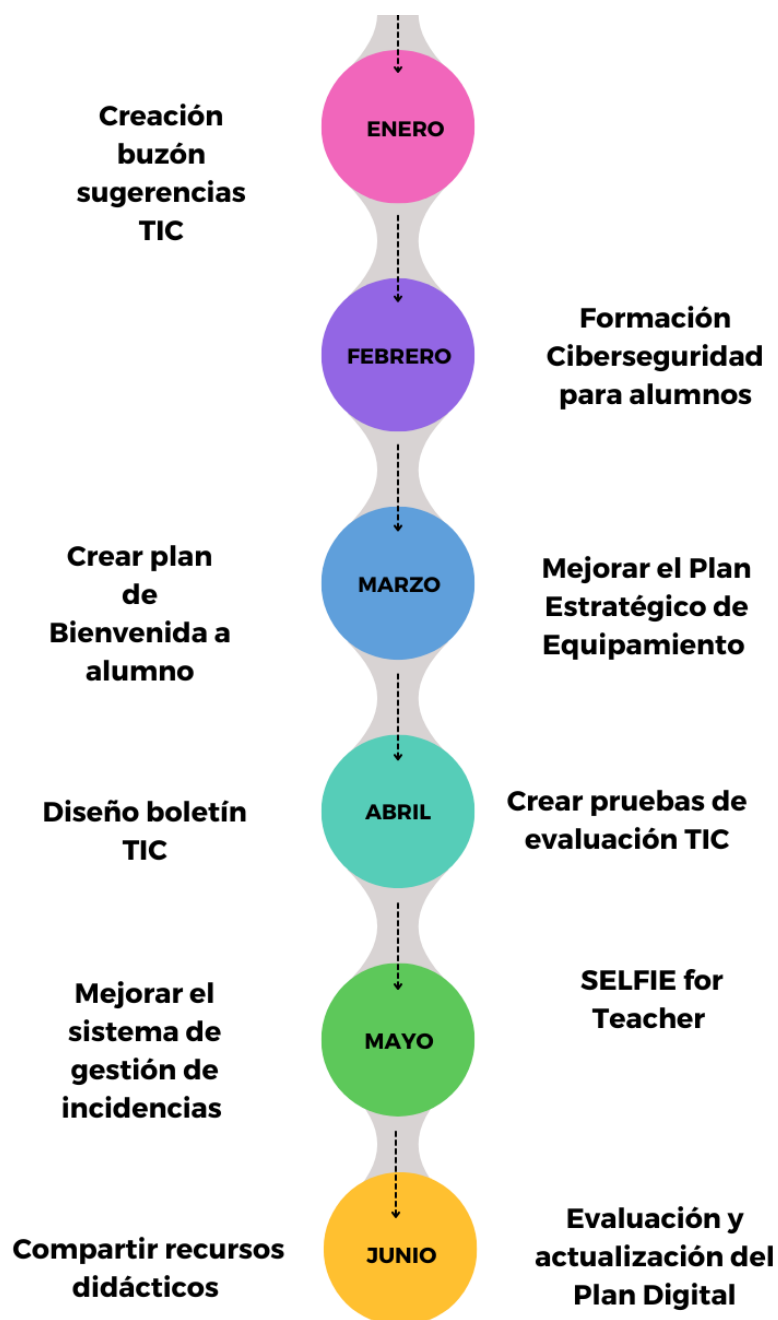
Creación buzón sugerencias TIC

ENERO

FEBRERO

Formación Ciberseguridad para alumnos

Crear plan de Bienvenida a alumno

MARZO

Mejorar el Plan Estratégico de Equipamiento

Diseño boletín TIC

ABRIL

Crear pruebas de evaluación TIC

Mejorar el sistema de gestión de incidencias

MAYO

SELFIE for Teacher

Compartir recursos didácticos

JUNIO

Evaluación y actualización del Plan Digital